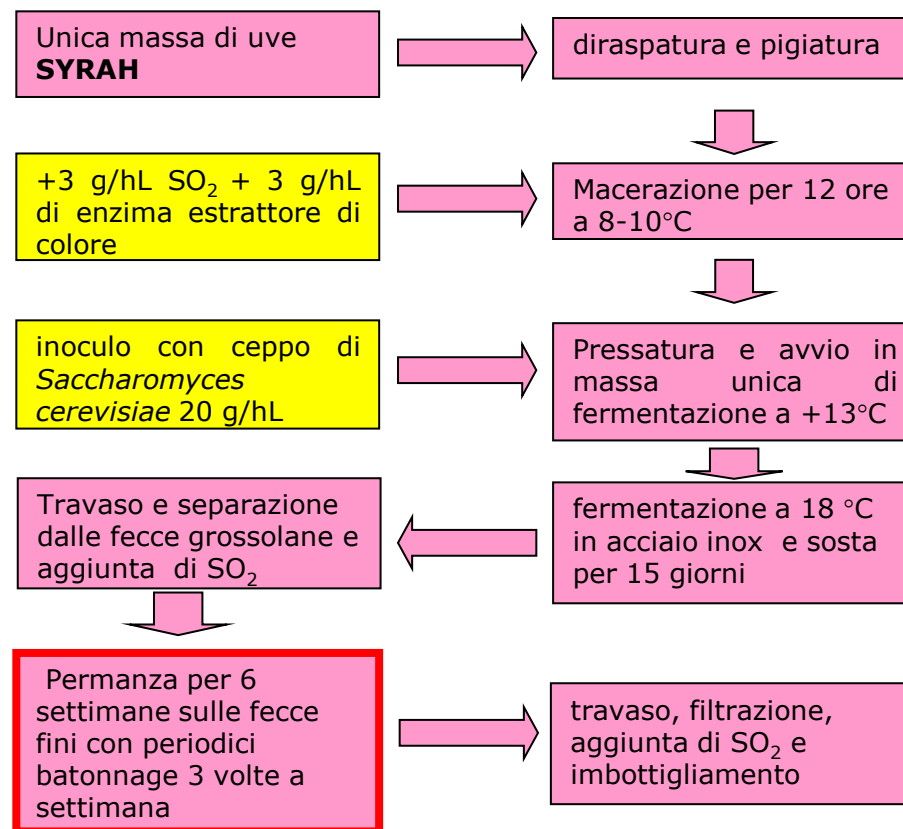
Unica massa di uve **SYRAH**

diraspatura e pigiatura

+3 g/hL $SO_2$ + 3 g/hL di enzima estrattore di colore

Macerazione per 12 ore a 8-10°C

inoculo con ceppo di *Saccharomyces cerevisiae* 20 g/hL

Pressatura e avvio in massa unica di fermentazione a +13°C

fermentazione a 18 °C in acciaio inox e sosta per 15 giorni

Travaso e separazione dalle fecce grossolane e aggiunta di $SO_2$

Permanza per 6 settimane sulle fecce fini con periodici batonnage 3 volte a settimana

travaso, filtrazione, aggiunta di $SO_2$ e imbottigliamento